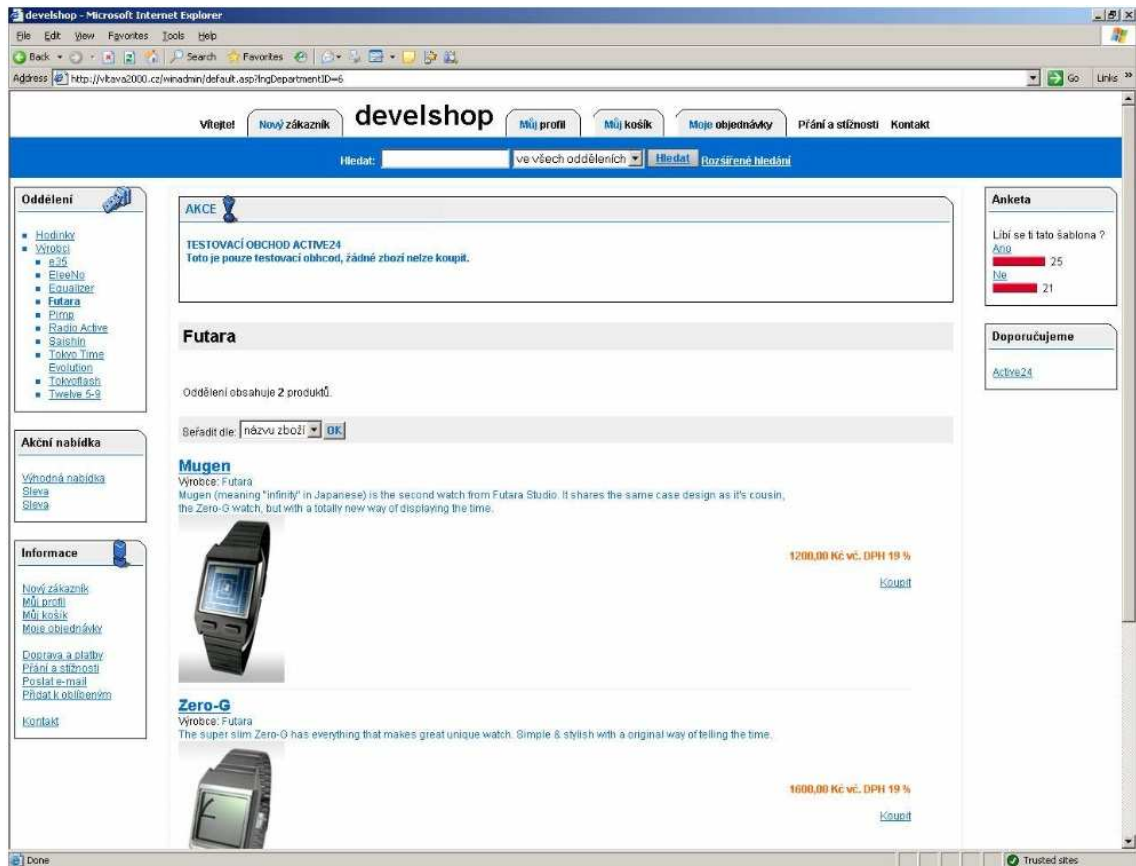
develshop - Microsoft Internet Explorer

File Edit View Favorites Tools Help

Back Search Favorites

Address http://vltava2000.cz/winadmin/default.asp?lngDepartmentID=6

Go Links »

Vítejte! Nový zákazník develshop Můj profil Můj košík Moje objednávky Přání a stížnosti Kontakt

Hledat: ve všech odděleních Hledat Rozšířené hledání

Oddělení

- Hodinky
- Výrobci
  - e35
  - EleeNo
  - Equalizer
  - Futara
  - Pimp
  - Radio Active
  - Saishin
  - Tokyo Time Evolution
  - Tokyoflash
  - Twelve 5-9

Akční nabídka

Výhodná nabídka
Sleva
Sleva

Informace

Nový zákazník
Můj profil
Můj košík
Moje objednávky

Doprava a platby
Přání a stížnosti
Poslat e-mail
Přidat k oblíbeným

Kontakt

AKCE

TESTOVACÍ OBCHOD ACTIVE24
Toto je pouze testovací obhcod, žádné zboží nelze koupit.

Futara

Oddělení obsahuje 2 produktů.

Seřadit dle: názvu zboží OK

Mugen
Výrobce: Futara
Mugen (meaning "infinity" in Japanese) is the second watch from Futara Studio. It shares the same case design as it's cousin, the Zero-G watch, but with a totally new way of displaying the time.

1200,00 Kč vč. DPH 19 %

Koupit

Zero-G
Výrobce: Futara
The super slim Zero-G has everything that makes great unique watch. Simple & stylish with a original way of telling the time.

1600,00 Kč vč. DPH 19 %

Koupit

Anketa

Líbí se ti tato šablona ?
Ano
25
Ne
21

Doporučujeme

Active24

Done

Trusted sites